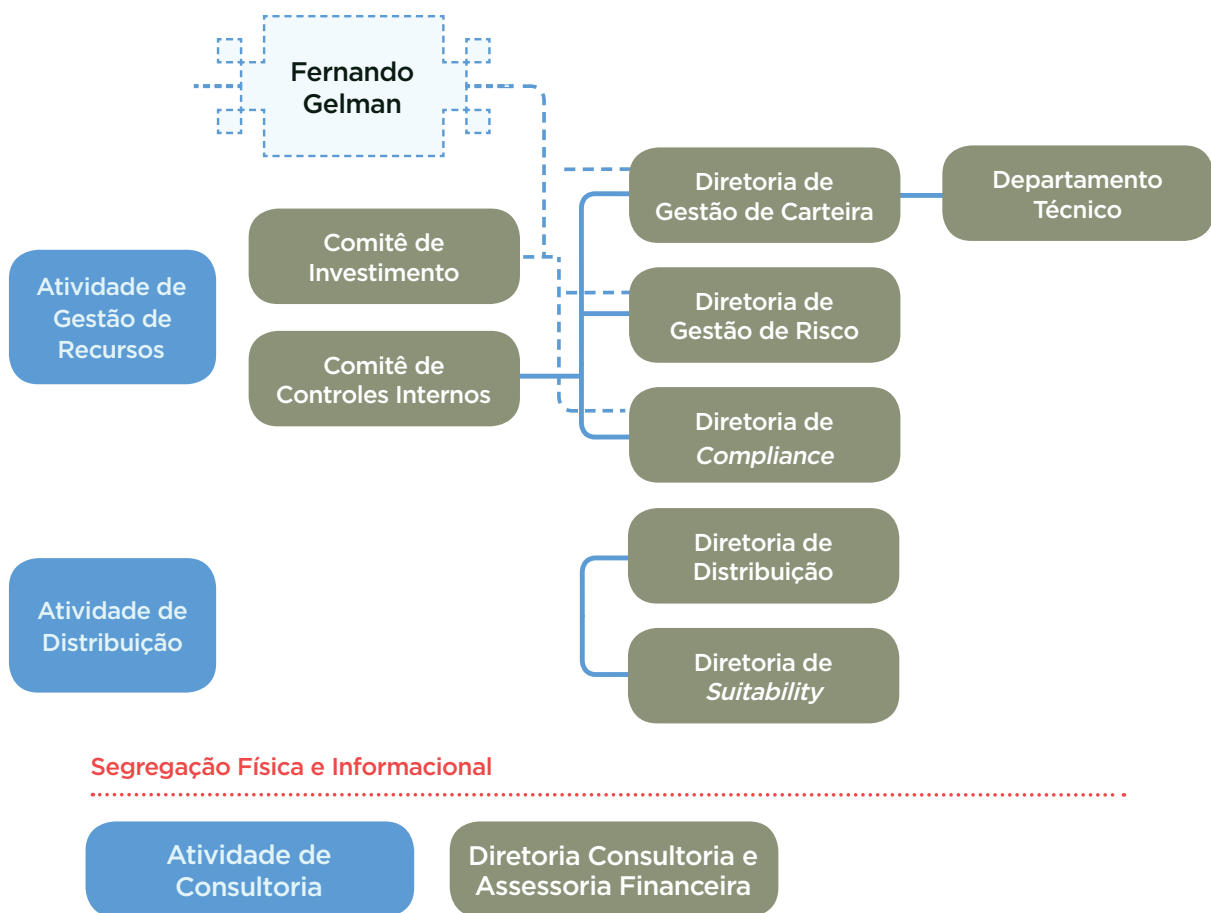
Fernando Gelman

Atividade de Gestão de Recursos

Comitê de Investimento

Comitê de Controles Internos

Diretoria de Gestão de Carteira

Departamento Técnico

Diretoria de Gestão de Risco

Diretoria de *Compliance*

Atividade de Distribuição

Diretoria de Distribuição

Diretoria de *Suitability*

Segregação Física e Informacional

Atividade de Consultoria

Diretoria Consultoria e Assessoria Financeira